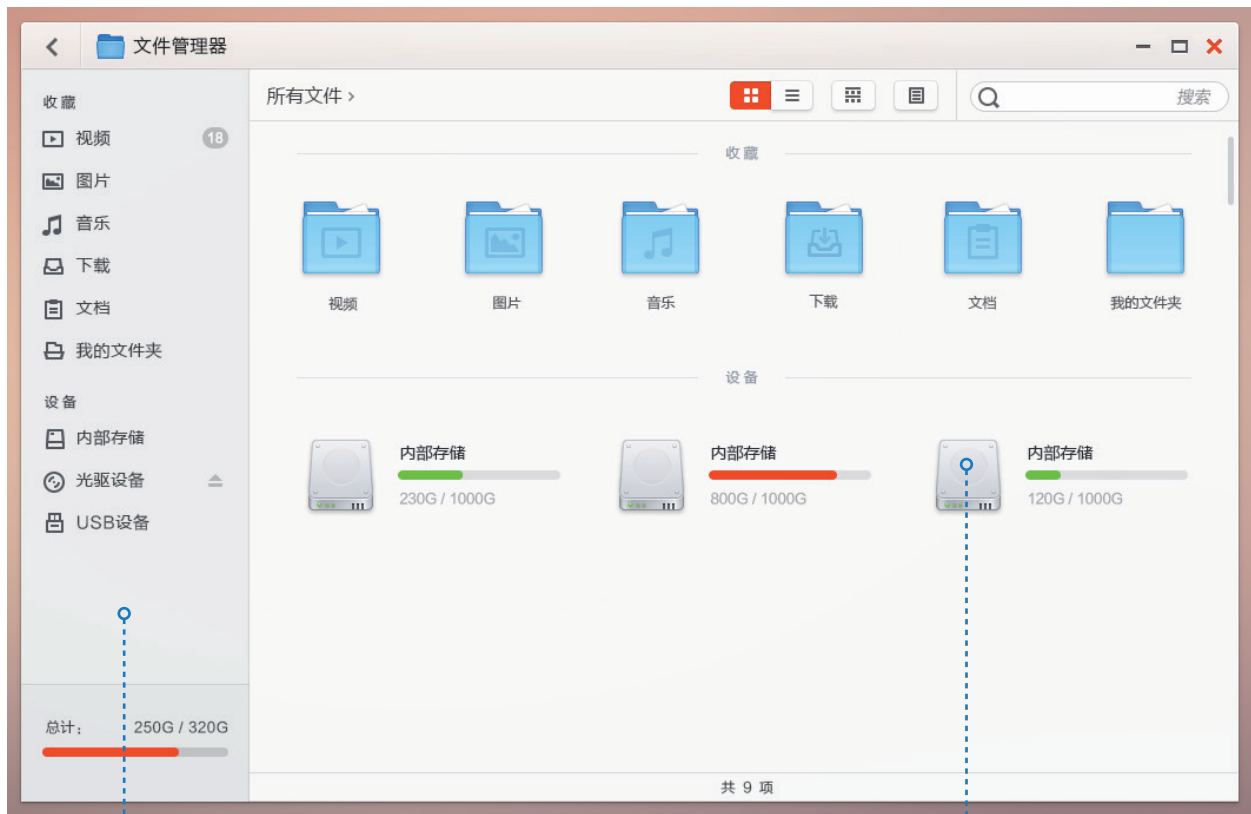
文件管理器

收藏
视频 18
图片
音乐
下载
文档
我的文件夹

设备
内部存储
光驱设备
USB设备

总计： 250G / 320G

所有文件 ›

搜索

收藏

视频
图片
音乐
下载
文档
我的文件夹

设备

内部存储
230G / 1000G

内部存储
800G / 1000G

内部存储
120G / 1000G

共 9 项